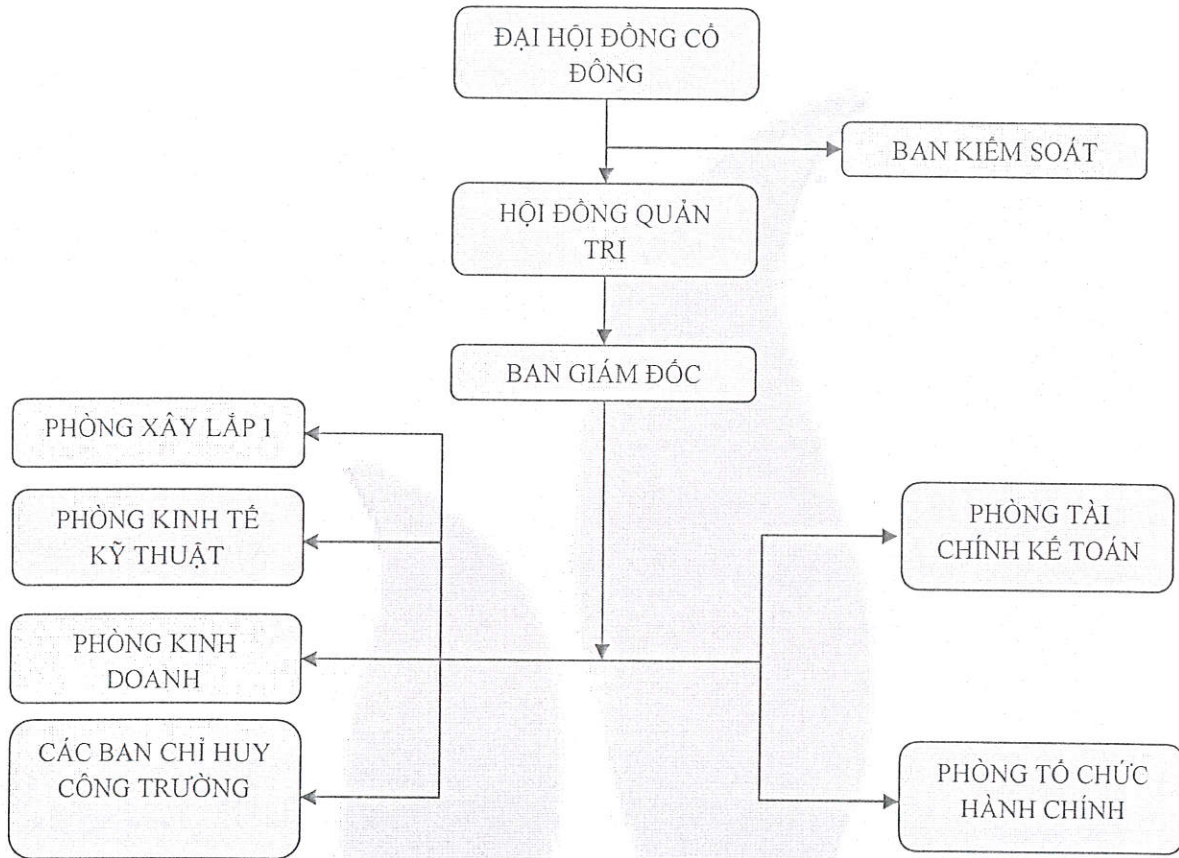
ĐẠI HỘI ĐỒNG CỔ ĐÔNG

BAN KIỂM SOÁT

HỘI ĐỒNG QUẢN TRỊ

BAN GIÁM ĐỐC

PHÒNG XÂY LẮP I

PHÒNG KINH TẾ KỸ THUẬT

PHÒNG KINH DOANH

CÁC BAN CHỈ HUY CÔNG TRƯỜNG

PHÒNG TÀI CHÍNH KẾ TOÁN

PHÒNG TỔ CHỨC HÀNH CHÍNH